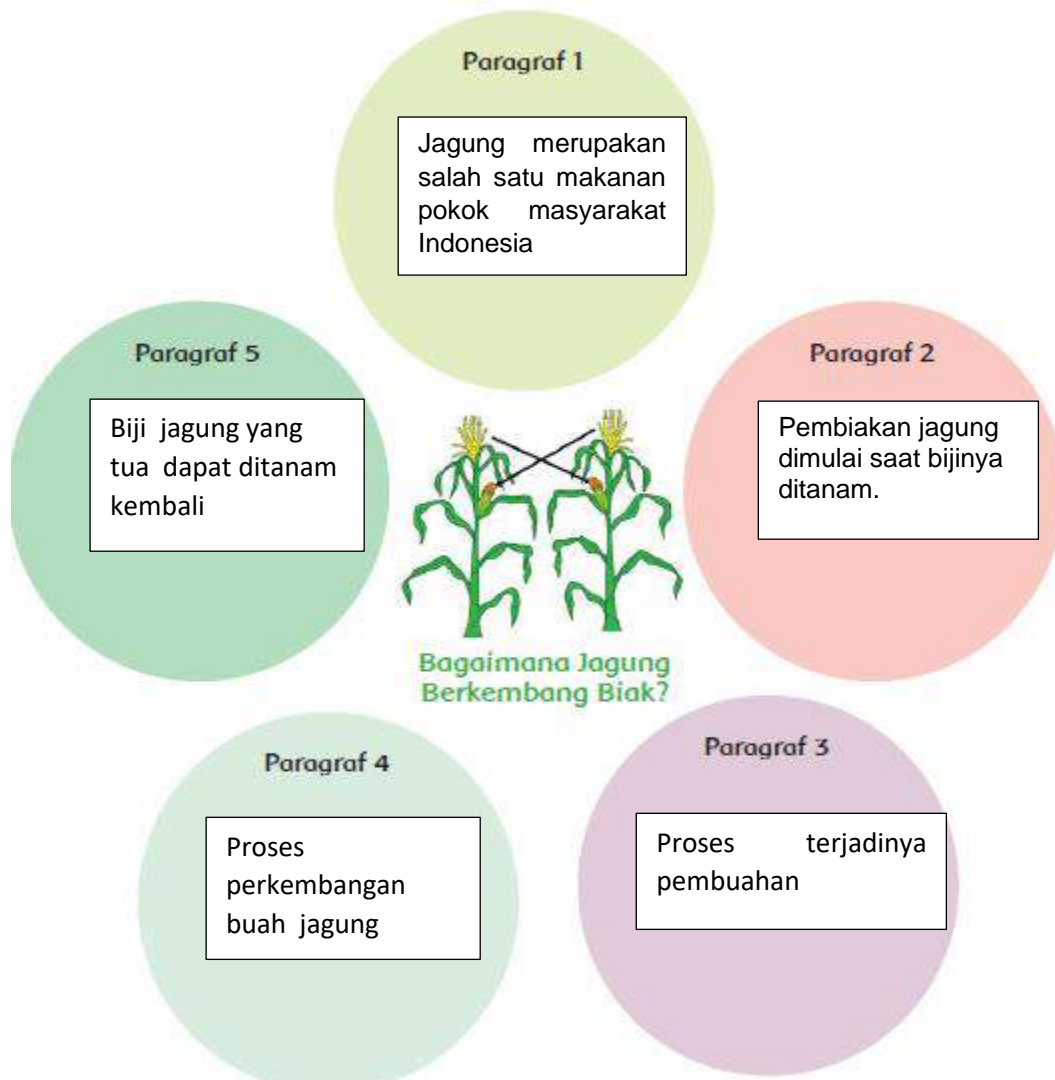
Paragraf 1

Jagung merupakan salah satu makanan pokok masyarakat Indonesia

Paragraf 5

Biji jagung yang tua dapat ditanam kembali

Paragraf 2

Pembiakan jagung dimulai saat bijinya ditanam.

Bagaimana Jagung Berkembang Biak?

Paragraf 4

Proses perkembangan buah jagung

Paragraf 3

Proses terjadinya pembuahan